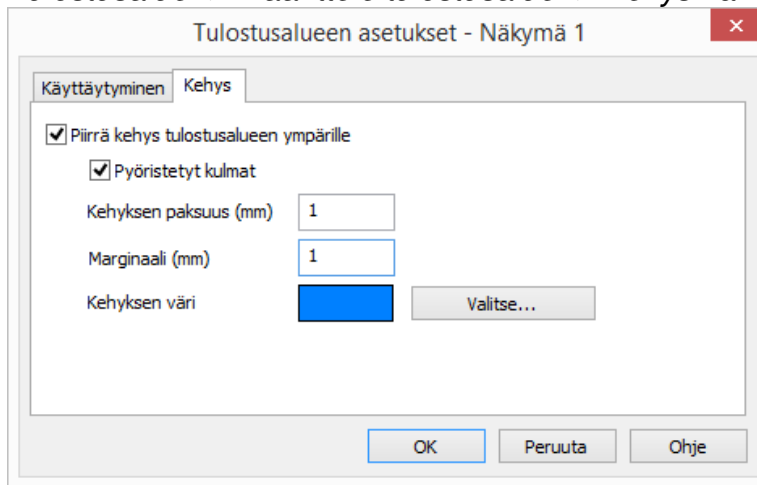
Tulostusalueen asetukset - Näkymä 1

×

Käyttäytyminen | Kehys

Piirrä kehys tulostusalueen ympärille

Pyöristetyt kulmat

Kehyksen paksuus (mm) 1

Marginaali (mm) 1

Kehyksen väri

Valitse...

OK

Peruuta

Ohje